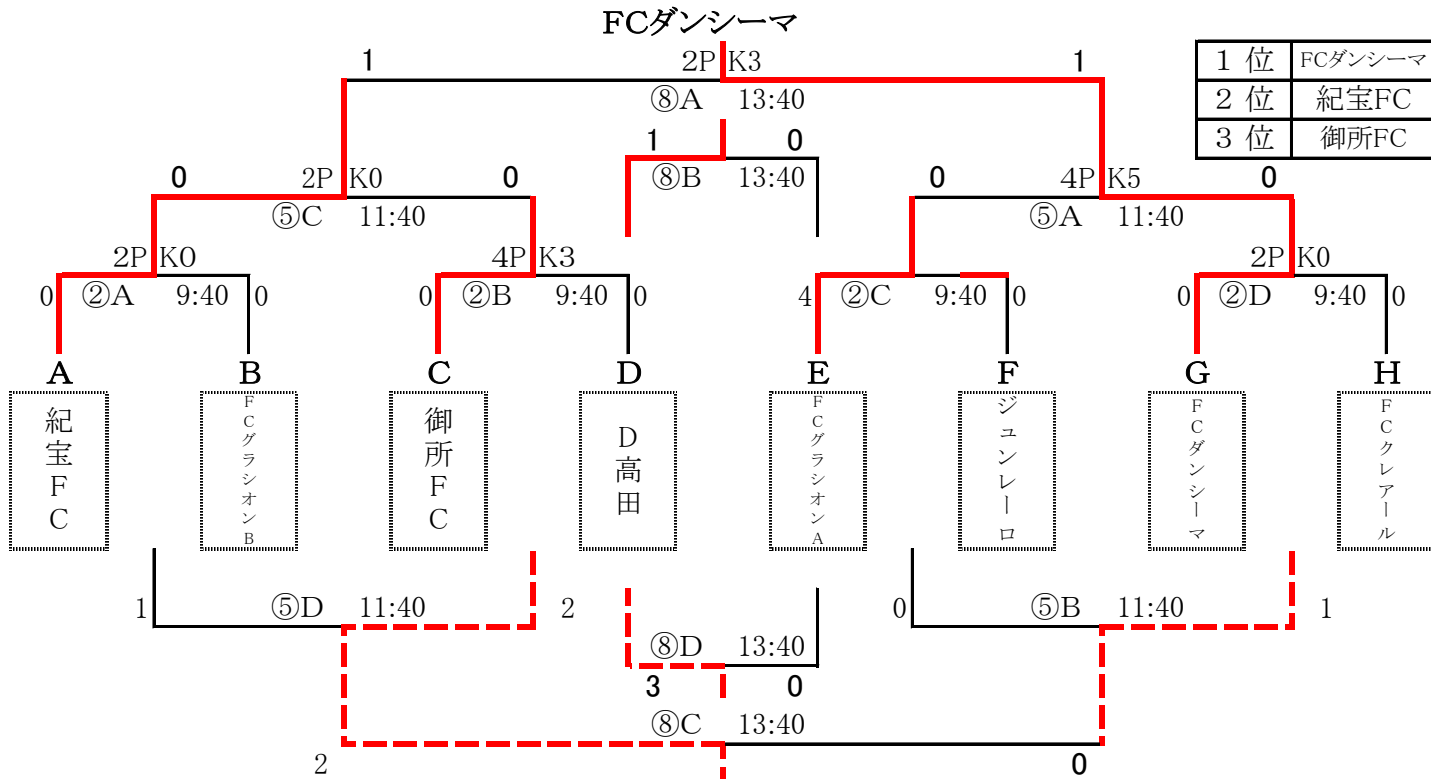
FCダンシーマ

| 1 位 | FCダンシーマ |
|---|---|
| 2 位 | 紀宝FC |
| 3 位 | 御所FC |

1 2P K3 1
⑧A 13:40

1 0
⑧B 13:40

0 2P K0 0
⑤C 11:40

0 4P K5 0
⑤A 11:40

2P K0
0 ②A 9:40 0

4P K3
0 ②B 9:40 0

4 ②C 9:40 0

2P K0
0 ②D 9:40 0

A B C D E F G H

紀宝FC

FCグラシオンB

御所FC

D高田

FCグラシオンA

ジュンレーロ

FCダンシーマ

FCクレアール

1 ⑤D 11:40 2

⑧D 13:40
3 0

0 ⑤B 11:40 1

⑧C 13:40
2 0